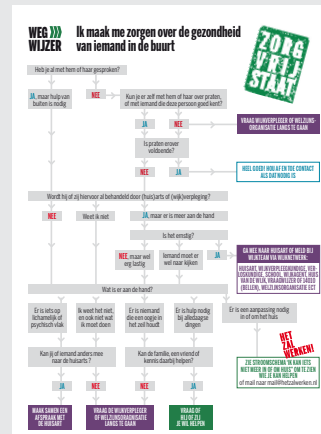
WEG WIJZER

Ik maak me zorgen over de gezondheid van iemand in de buurt

ZORG VRIJ STAAT

Heb je al met hem of haar gesproken?

JA, maar hulp van buiten is nodig

NEE

Kun je er zelf met hem of haar over praten, of met iemand die deze persoon goed kent?

JA

NEE

VRAAG WIJKVERPLEGER OF WELZIJNS-ORGANISATIE LANGS TE GAAN

Is praten erover voldoende?

JA

NEE

HEEL GOED! HOU JE EN TEE CONTACT ALS DAT NODIG IS

Wordt hij of zij hiervoor al behandeld door (huis)arts of (wijk)verpleging?

NEE

Weet ik niet

JA, maar er is meer aan de hand

Is het ernstig?

NEE, maar wel zorg nodig

Iemand moet er wel naar kijken

JA

GA MEE NAAR HUISARTS OF MELD BIJ WIJKTEAM VIA WIJKNETWERK:

HUISARTS, WIJKVERPLEEGKUNDIGE, VERSLAVINGSZORG, SCHOOL, WIJKAGENT, HUIS VAN DE WIJK, VRAAGWIJZER OP 14010 (BELLEN), WELZIJNSORGANISATIE ECT

Wat is er aan de hand?

Er is iets op lichamelijk of psychisch vlak

Ik weet het niet, en ook niet wat ik moet doen

Er is niemand die een oogje in het zeil houdt

Er is hulp nodig bij alledaagse dingen

Er is een aanpassing nodig in of om het huis

Kan jij of iemand anders mee naar de huisarts?

Kan de familie, een vriend of kennis daarbij helpen?

NET ZO WERKEN!

ZIE STROOMSCHEMA IK HAD IETS WAT MEER IN OF OM HUIS* OF ZIE WIE JE KAN HELPEN

of mail naar mail@hetzalwerken.nl

JA

NEE

NEE

JA

MAAK SAMEN EEN AFSPRAAK MET DE HUISARTS

VRAAG DE WIJKVERPLEGER OF WELZIJNSORGANISATIE LANGS TE GAAN

VRAAG OF WIJ OF ZIJ JE WIL HELPEN